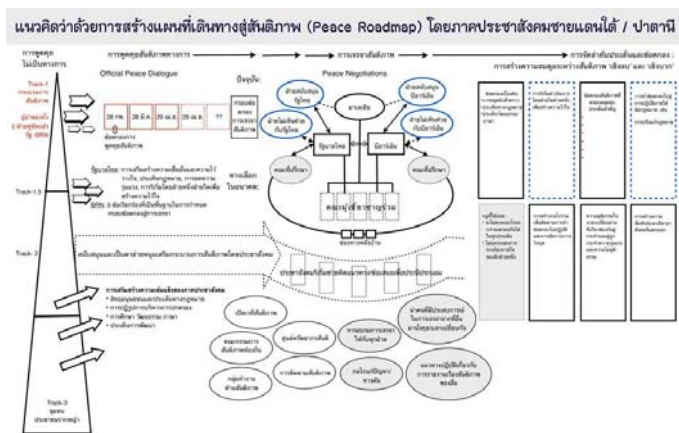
แนวคิดว่าด้วยการสร้างแผนที่เดินทางสู่สันติภาพ (Peace Roadmap) โดยภาคประชาสังคมชายแดนใต้ / ปาตานี

การพูดคุย ไม่เป็นทางการ

การพูดคุยสันติภาพทางการ

การเจรจาสันติภาพ

การจัดทำข้อตกลงและข้อตกลง : การสร้างความสมดุลระหว่างสันติภาพ 'เชิงลบ' และ 'เชิงบวก'

Track-1

Official Peace Dialogue

ปัจจุบัน:

Peace Negotiations

28 ก.พ.

28 มี.ค.

29 เม.ย.

29 ส.ค.

??

ฝ่ายสนับสนุนรัฐไทย

ฝ่ายสนับสนุนบีอาร์เอ็น

คนกลาง

ฝ่ายไม่เห็นด้วยกับรัฐไทย

ฝ่ายไม่เห็นด้วยกับบีอาร์เอ็น

รัฐบาลไทย

บีอาร์เอ็น

คณะที่ปรึกษา

คณะที่ปรึกษา

คณะผู้เชี่ยวชาญร่วม

Track-1.5

รัฐบาลไทย:

BRN:

ทางเลือกในอนาคต:

Track-2

ประชาสังคมที่ทำงานด้านสันติภาพ

Track-3

ชุมชน ประชาชนรากหญ้า

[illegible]